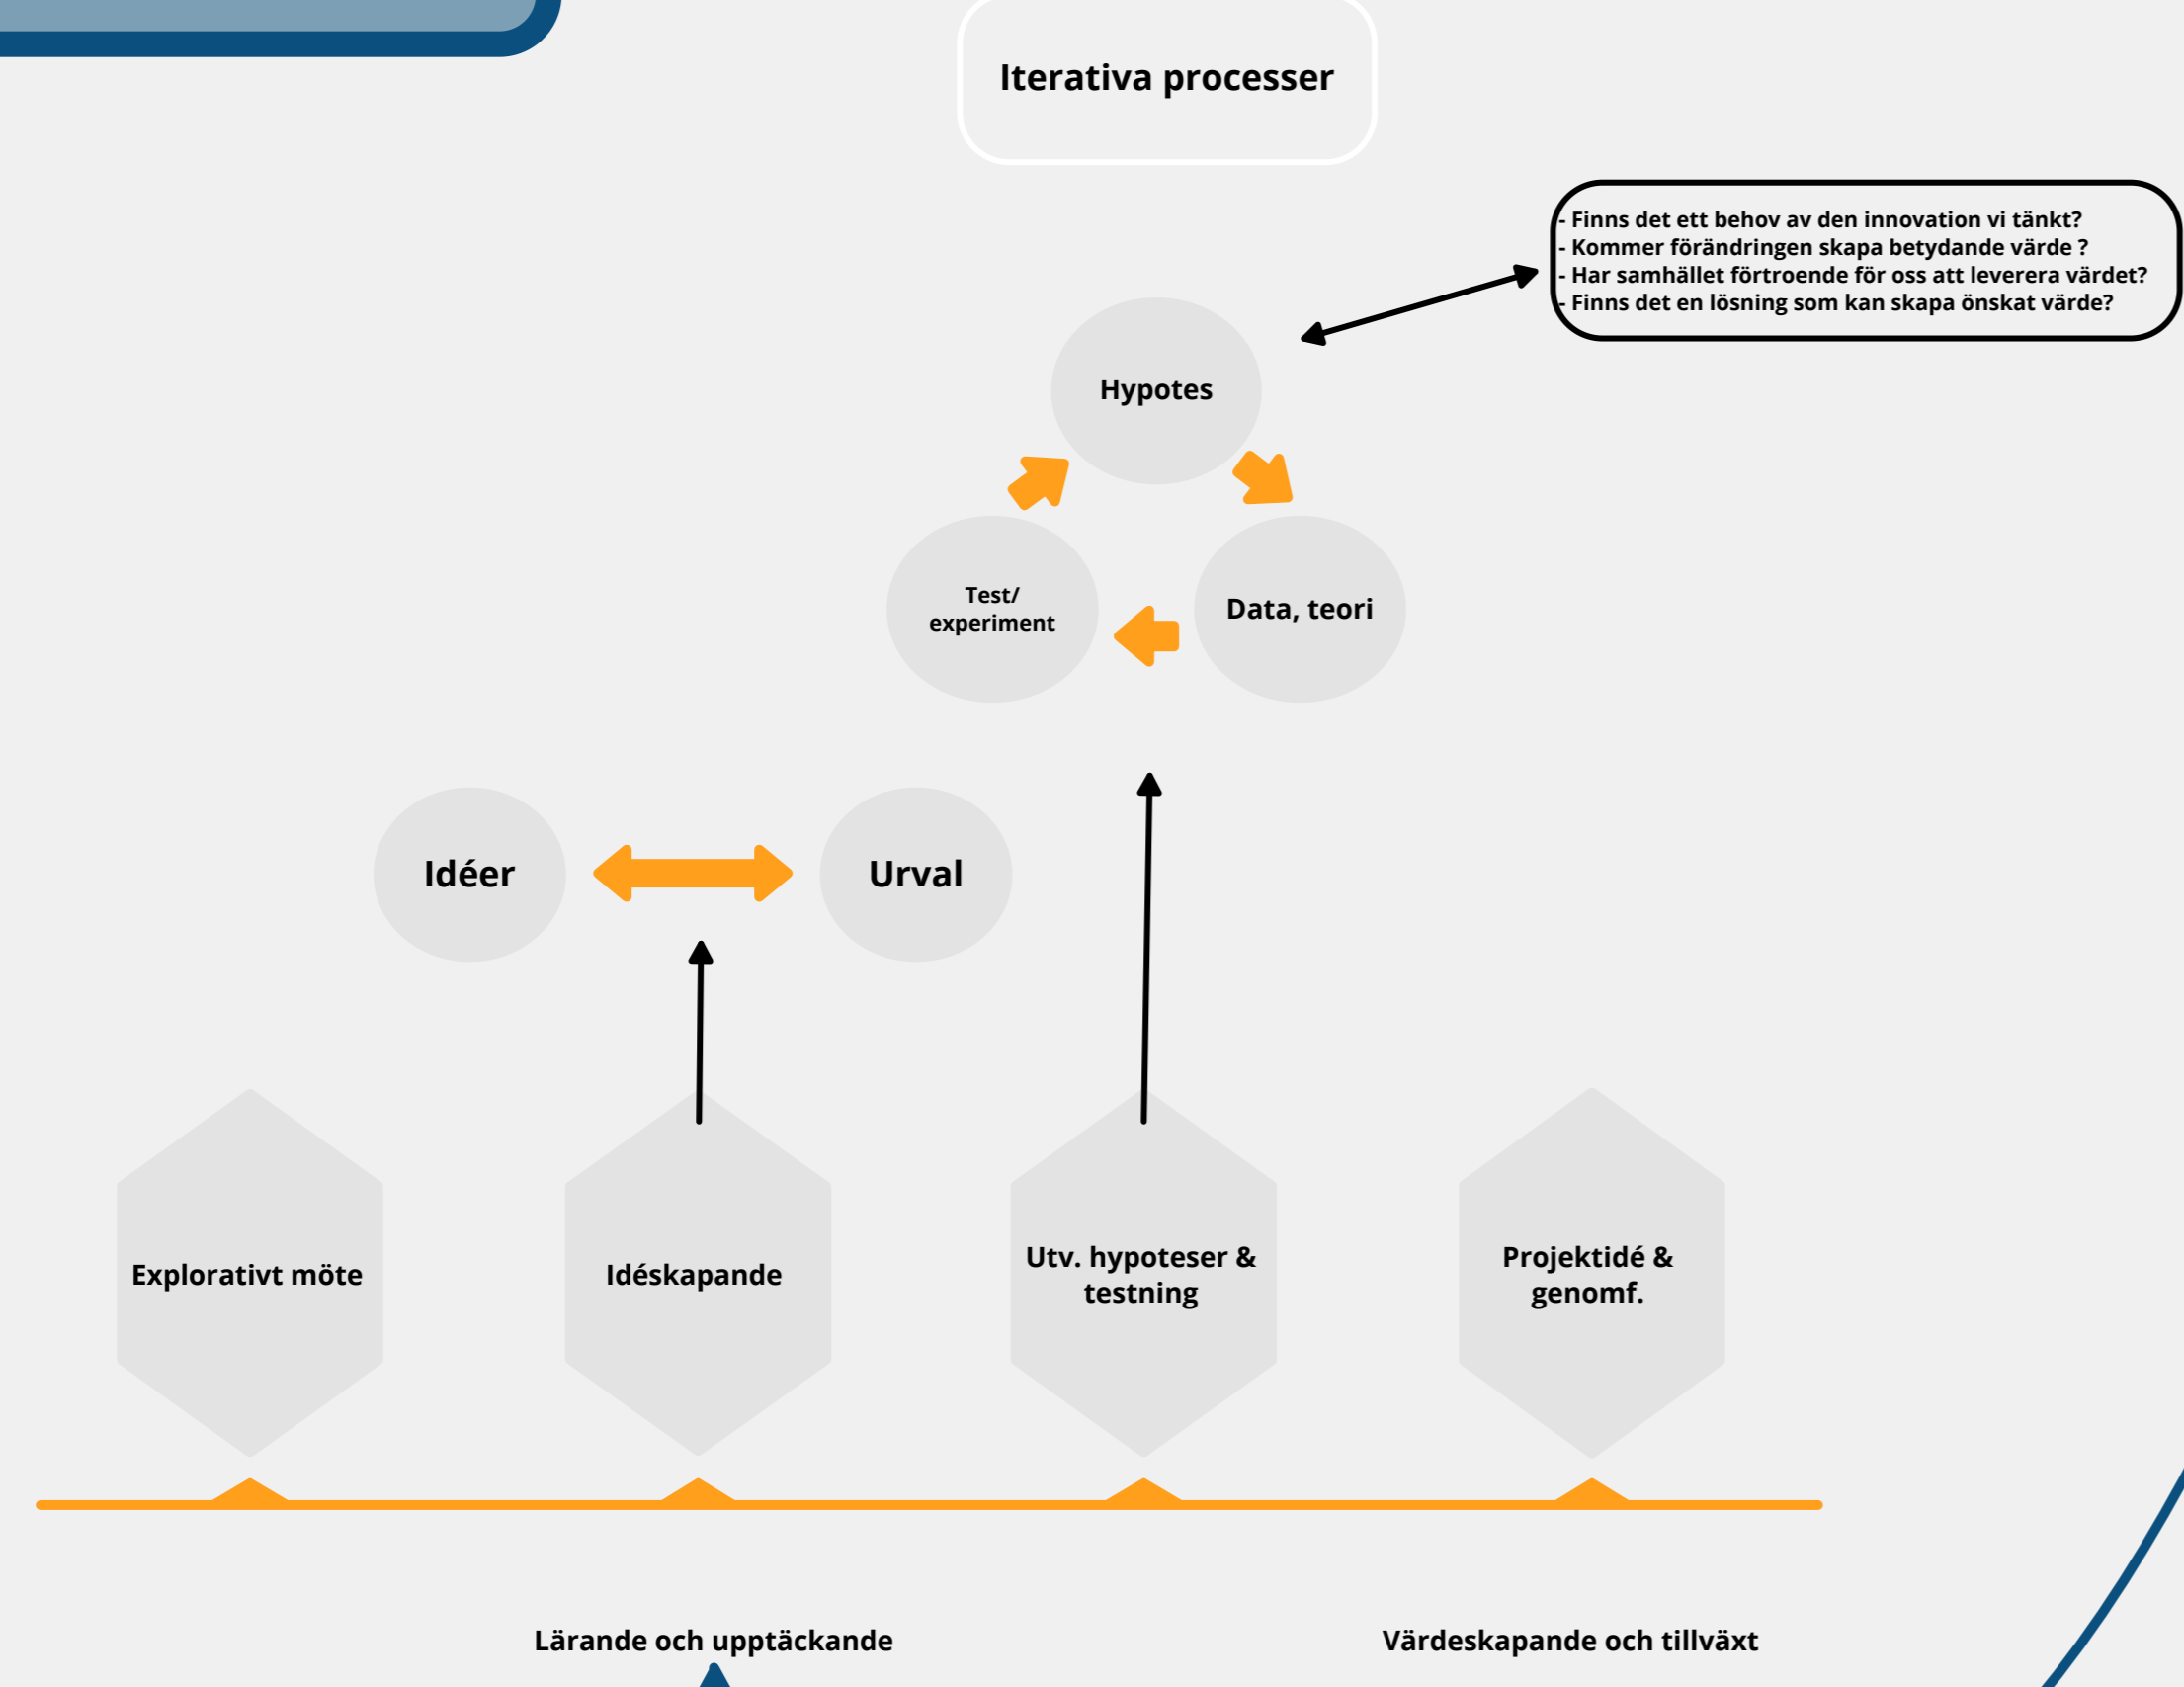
Iterativa processer

- Finns det ett behov av den innovation vi tänkt?
- Kommer förändringen skapa betydande värde ?
- Har samhället förtroende för oss att leverera värdet?
- Finns det en lösning som kan skapa önskat värde?

Hypotes

Test/ experiment

Data, teori

Idéer

Urval

Explorativt möte

Idéskapande

Utv. hypoteser & testning

Projektidé & genomf.

Lärande och upptäckande

Värdeskapande och tillväxt